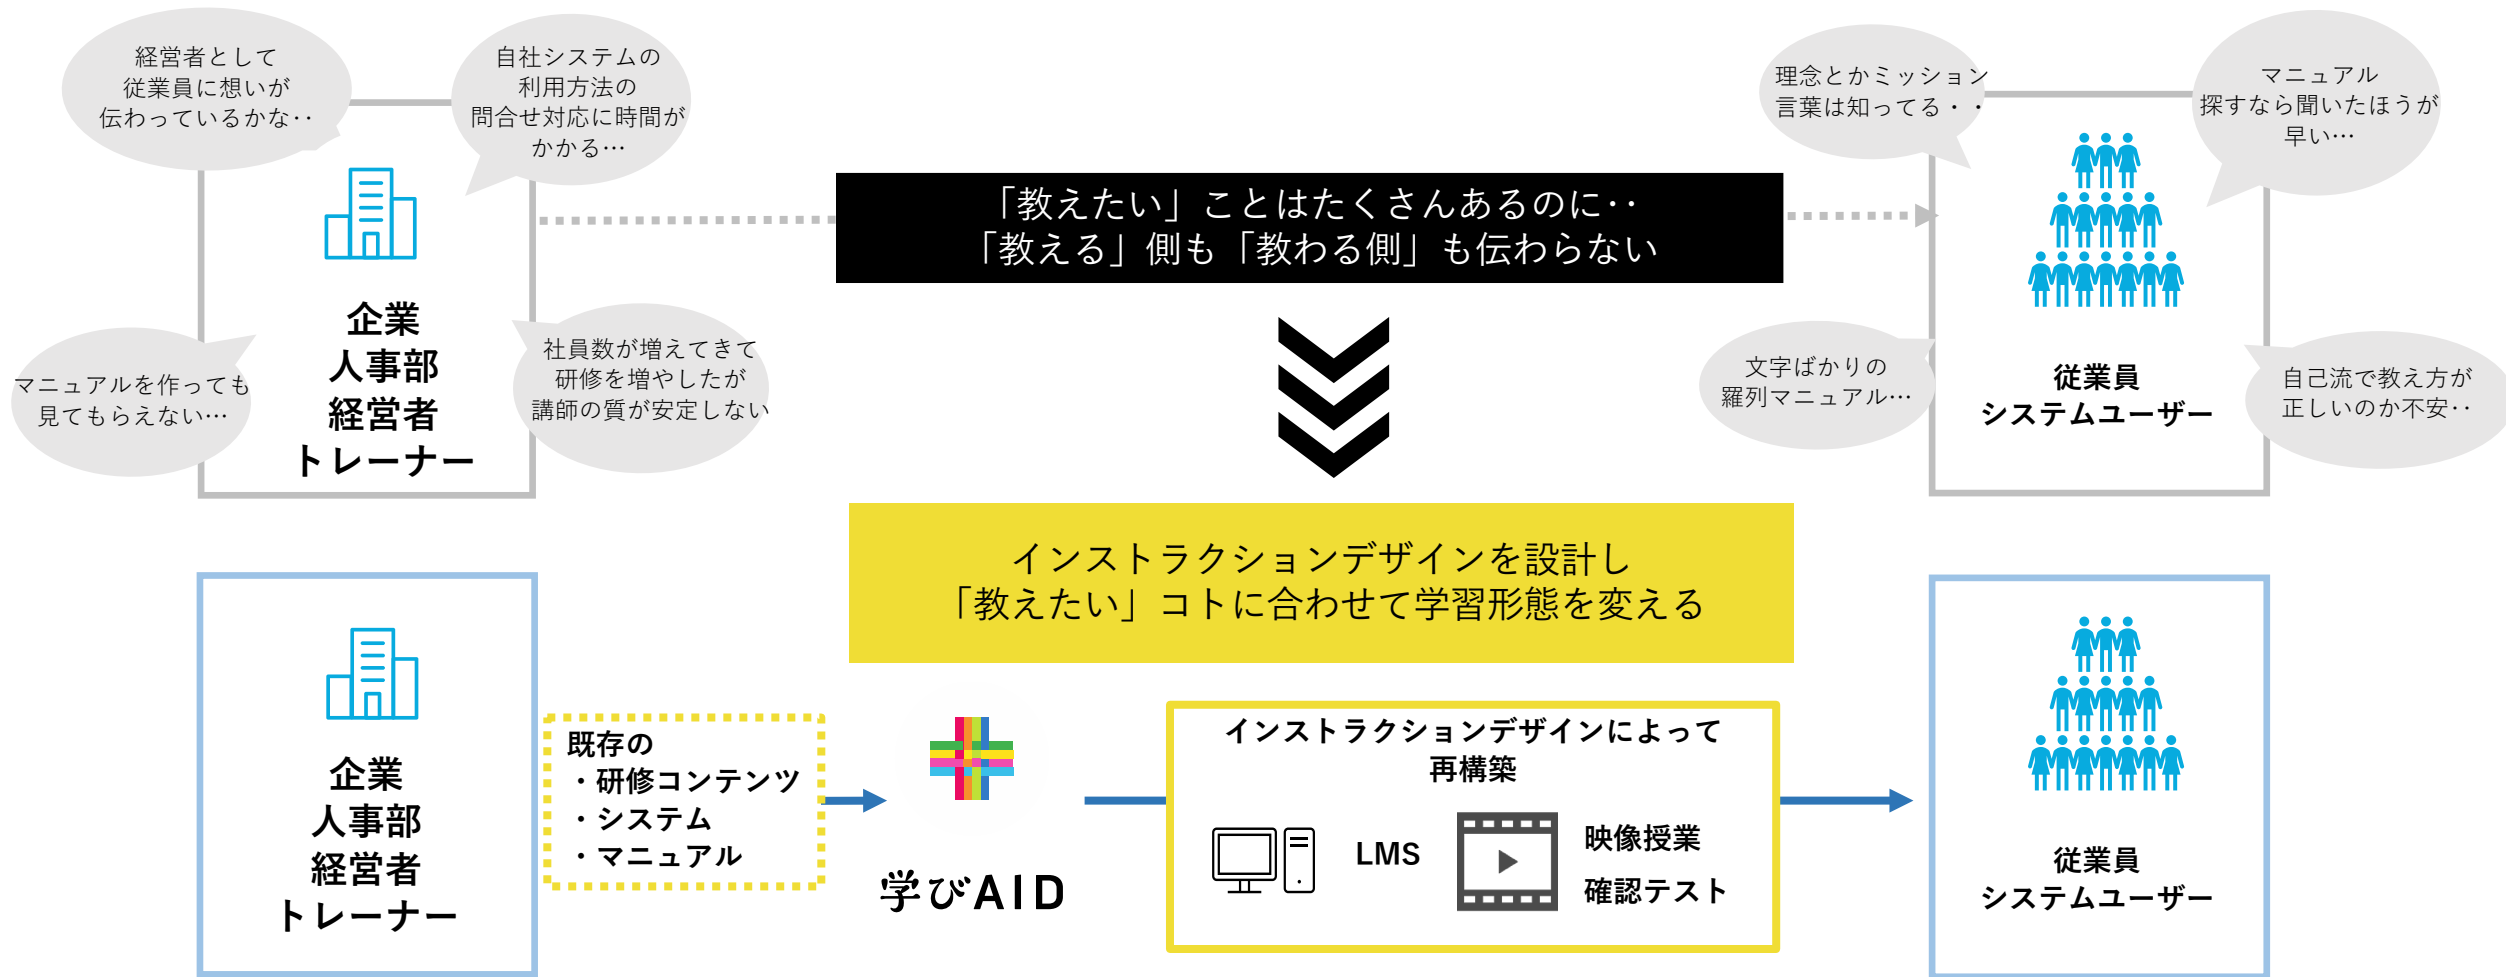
経営者として
従業員に想いが
伝わっているかな‥

自社システムの
利用方法の
問合せ対応に時間が
かかる…

企業
人事部
経営者
トレーナー

マニュアルを作っても
見てもらえない…

社員数が増えてきて
研修を増やしたが
講師の質が安定しない

「教えたい」ことはたくさんあるのに‥
「教える」側も「教わる側」も伝わらない

理念とかミッション
言葉は知ってる・・

マニュアル
探すなら聞いたほうが
早い…

従業員
システムユーザー

文字ばかりの
羅列マニュアル…

自己流で教え方が
正しいのか不安‥

インストラクションデザインを設計し
「教えたい」コトに合わせて学習形態を変える

企業
人事部
経営者
トレーナー

既存の
・研修コンテンツ
・システム
・マニュアル

学びAID

インストラクションデザインによって
再構築

LMS

映像授業
確認テスト

従業員
システムユーザー